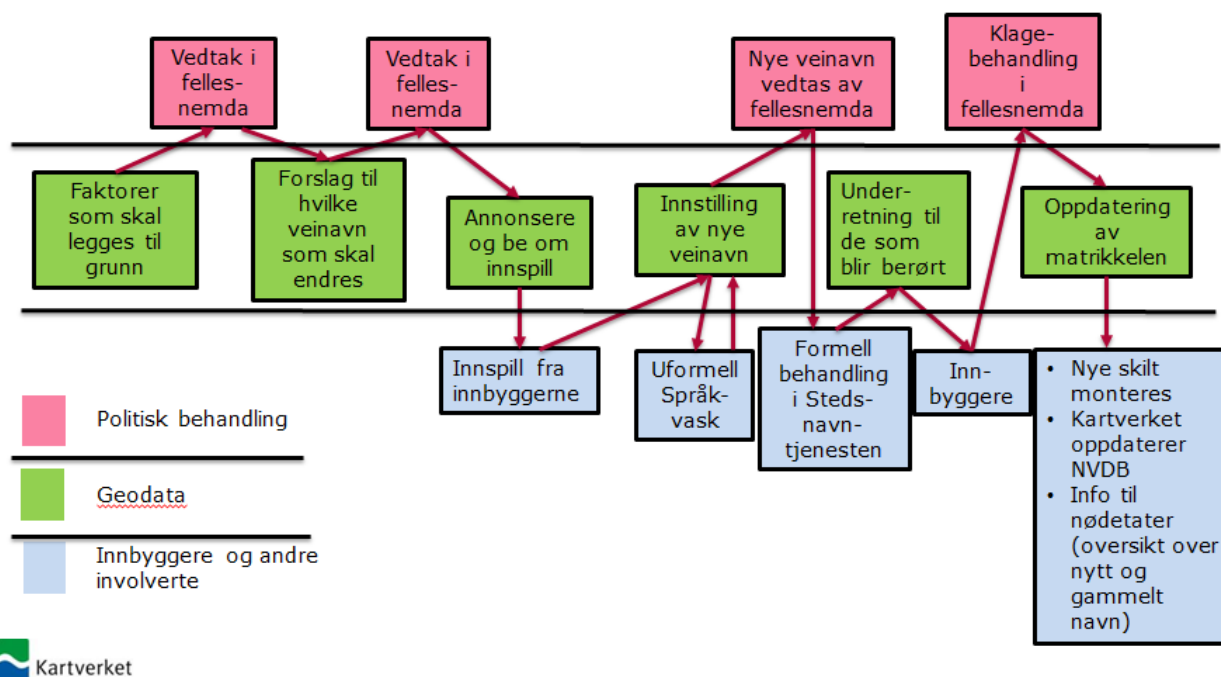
Vedtak i fellesnemda

Vedtak i fellesnemda

Nye veinavn vedtas av fellesnemda

Klagebehandling i fellesnemda

Faktorer som skal legges til grunn

Forslag til hvilke veinavn som skal endres

Annonsere og be om innspill

Innstilling av nye veinavn

Underretning til de som blir berørt

Oppdatering av matrikkelen

Innspill fra innbyggerne

Uformell Språkvask

Formell behandling i Stedsnavntjenesten

Innbyggere

- Nye skilt monteres
- Kartverket oppdaterer NVDB
- Info til nødetater (oversikt over nytt og gammelt navn)

Politisk behandling

Geodata

Innbyggere og andre involverte

Kartverket